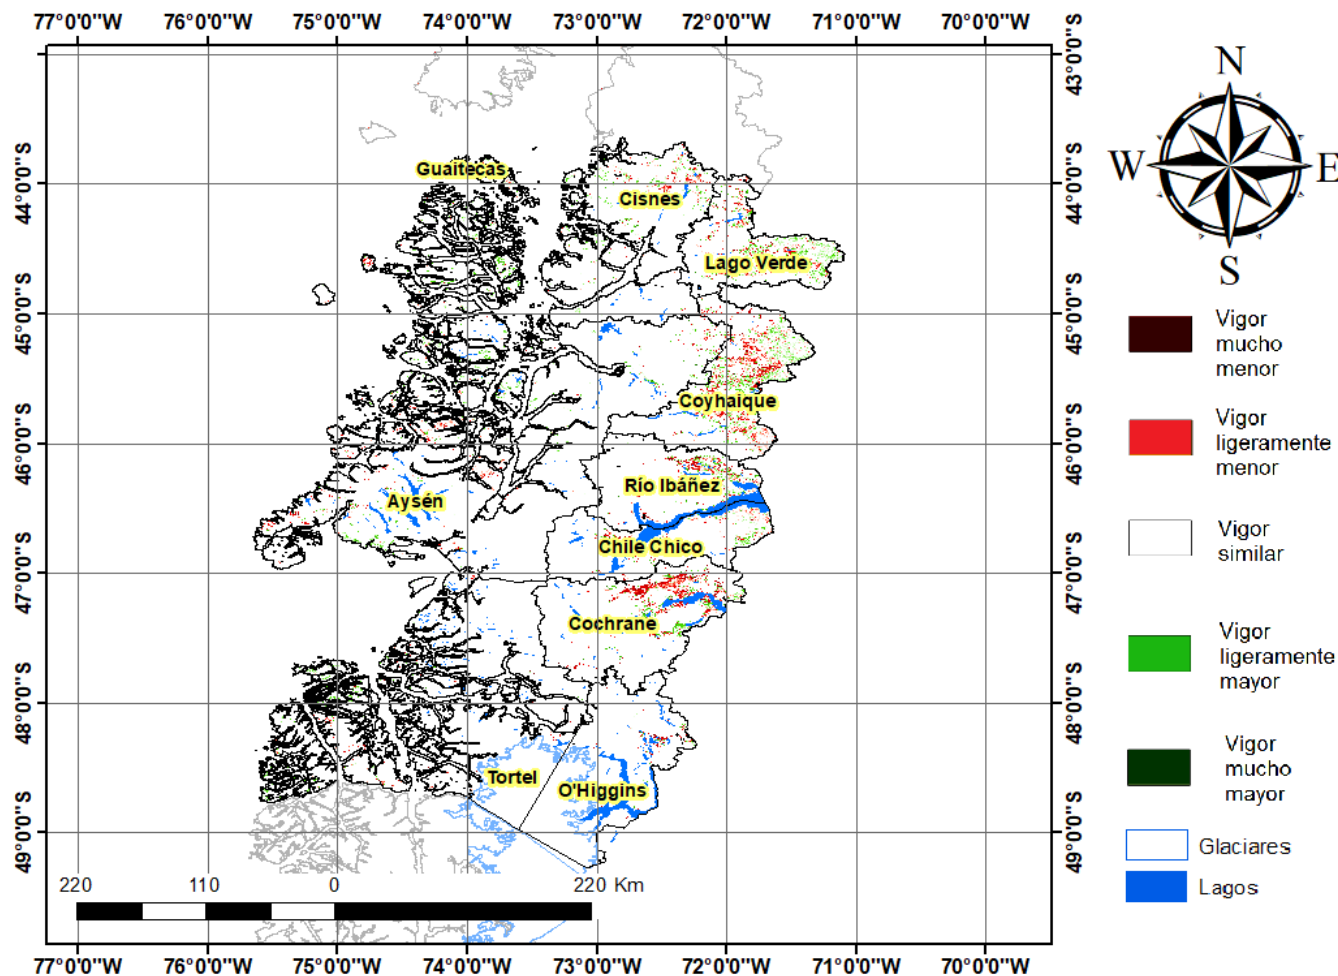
77°0'0"W 76°0'0"W 75°0'0"W 74°0'0"W 73°0'0"W 72°0'0"W 71°0'0"W 70°0'0"W

43°0'0"S
44°0'0"S
45°0'0"S
46°0'0"S
47°0'0"S
48°0'0"S
49°0'0"S

Guaitecas
Cisnes
Lago Verde
Coyhaique
Aysén
Río Ibáñez
Chile Chico
Cochrane
Tortel
O'Higgins

220 110 0 220 Km

77°0'0"W 76°0'0"W 75°0'0"W 74°0'0"W 73°0'0"W 72°0'0"W 71°0'0"W 70°0'0"W

N
W
E
S

Vigor mucho menor
Vigor ligeramente menor
Vigor similar
Vigor ligeramente mayor
Vigor mucho mayor
Glaciares
Lagos